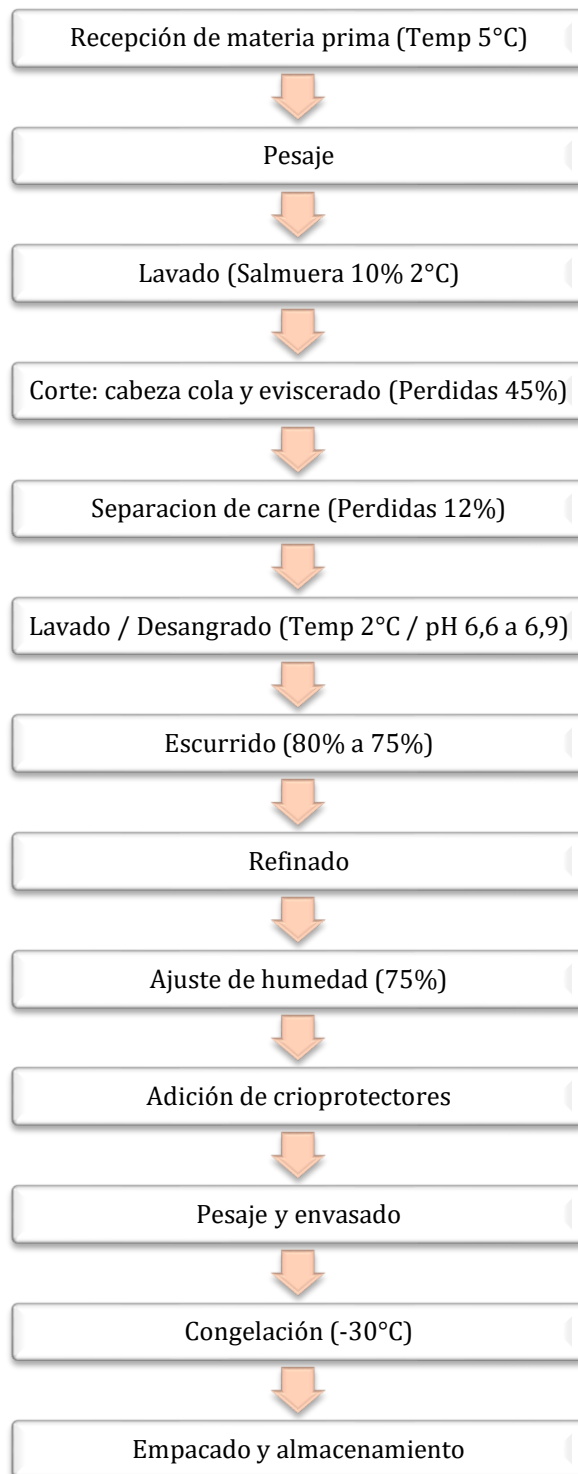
Recepción de materia prima (Temp 5°C)

Pesaje

Lavado (Salmuera 10% 2°C)

Corte: cabeza cola y eviscerado (Perdidas 45%)

Separacion de carne (Perdidas 12%)

Lavado / Desangrado (Temp 2°C / pH 6,6 a 6,9)

Escurrido (80% a 75%)

Refinado

Ajuste de humedad (75%)

Adición de crioprotectores

Pesaje y envasado

Congelación (-30°C)

Empacado y almacenamiento